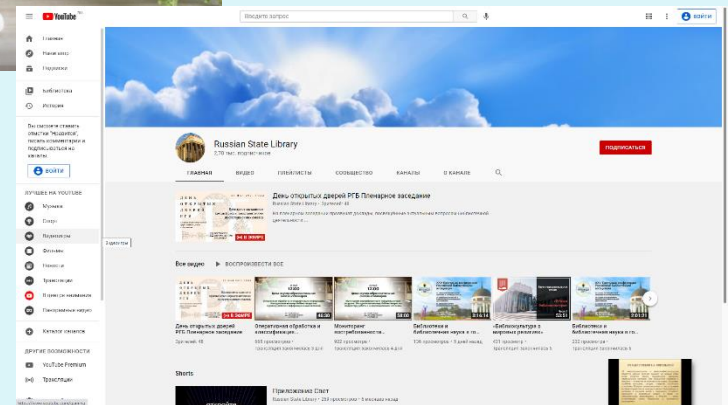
YouTube RU

Введите запрос

ВОЙТИ

Главная
Навигатор
Подписки
Библиотека
История

Вы сможете ставить отметки "Нравится", писать комментарии и подписываться на каналы.

ВОЙТИ

ЛУЧШЕЕ НА YOUTUBE
Музыка
Спорт
Видеоигры
Фильмы
Новости
Трансляции
В центре внимания
Панорамные видео

Каталог каналов

ДРУГИЕ ВОЗМОЖНОСТИ
YouTube Premium
Трансляции

Видеоигры

Russian State Library
2,78 тыс. подписчиков

ПОДПИСАТЬСЯ

ГЛАВНАЯ ВИДЕО ПЛЕЙЛИСТЫ СООБЩЕСТВО КАНАЛЫ О КАНАЛЕ

День открытых дверей РГБ Пленарное заседание
Russian State Library · Трансляция · 48
На пленарном заседании прозвучали доклады, посвящённые актуальным вопросам библиотечной деятельности...

Все видео ▶ ВОСПРОИЗВЕСТИ ВСЕ

День открытых дверей РГБ Пленарное заседание
Зрителей: 48

Оперативная обработка и классификация...
665 просмотров · трансляция закончилась 3 дня назад

Мониторинг востребованности...
602 просмотра · трансляция закончилась 3 дня назад

Библиотека и библиотечная наука в...
1,3 тыс. просмотров · 5 дней назад

«Библиокультура в морских деталях»
431 просмотр · трансляция закончилась

Библиотека и библиотечная наука в т...
232 просмотра · трансляция закончилась

Shorts

Приложение Спот
Russian State Library · 259 просмотров · 5 месяцев назад